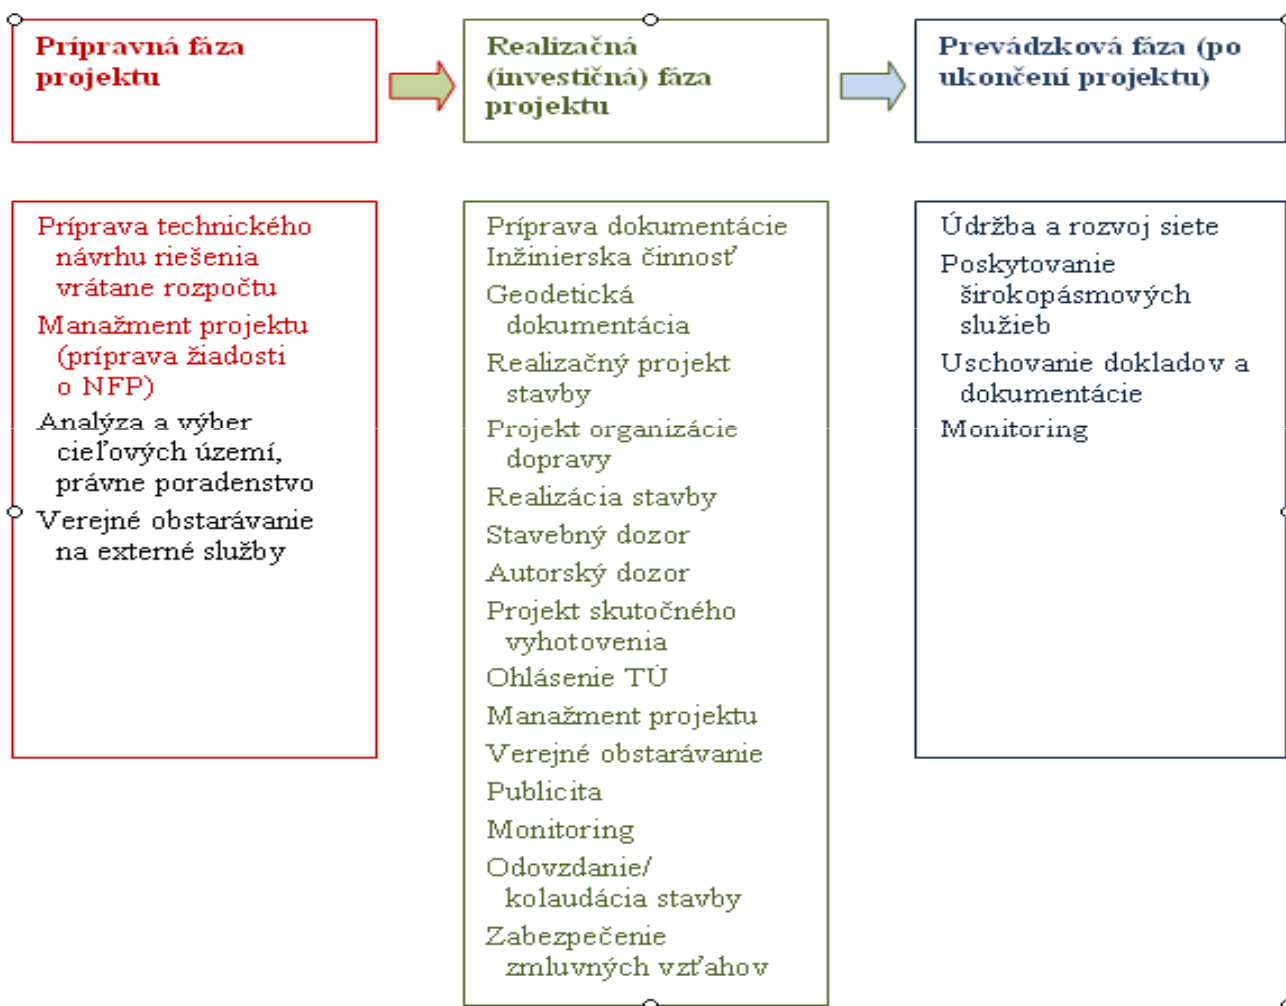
Prípravná fáza projektu

Realizačná (investičná) fáza projektu

Prevádzková fáza (po ukončení projektu)

Príprava technického návrhu riešenia vrátane rozpočtu

Manažment projektu (príprava žiadosti o NFP)

Analýza a výber cieľových území, právne poradenstvo

Verejné obstarávanie na externé služby

Príprava dokumentácie

Inžinierska činnosť

Geodetická dokumentácia

Realizačný projekt stavby

Projekt organizácie dopravy

Realizácia stavby

Stavebný dozor

Autorský dozor

Projekt skutočného vyhotovenia

Ohlásenie TÚ

Manažment projektu

Verejné obstarávanie

Publicita

Monitoring

Odovzdanie/ kolaudácia stavby

Zabezpečenie zmluvných vzťahov

Údržba a rozvoj siete

Poskytovanie širokopásmových služieb

Uschovanie dokladov a dokumentácie

Monitoring